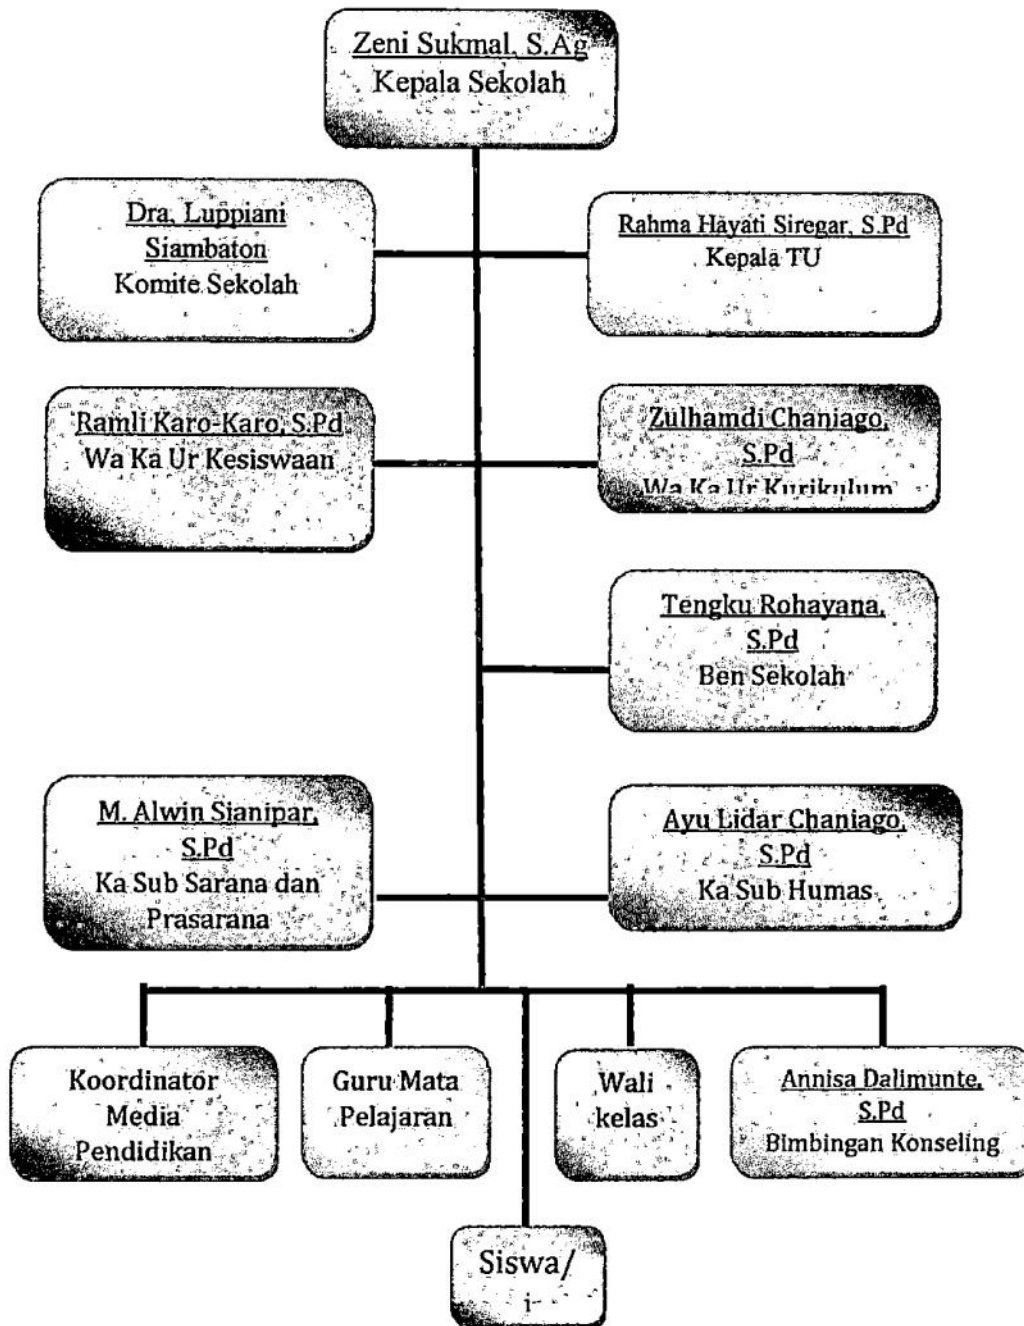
Zeni Sukmal, S.Ag
Kepala Sekolah

Dra. Luppiani Siambaton
Komite Sekolah

Rahma Hayati Siregar, S.Pd
Kepala TU

Ramli Karo-Karo, S.Pd
Wa Ka Ur Kesiswaan

Zulhamdi Chaniago, S.Pd
Wa Ka Ur Kurikulum

Tengku Rohayana, S.Pd
Ben Sekolah

M. Alwin Sianipar, S.Pd
Ka Sub Sarana dan Prasarana

Ayu Lidar Chaniago, S.Pd
Ka Sub Humas

Koordinator Media Pendidikan

Guru Mata Pelajaran

Wali kelas

Annisa Dalimunte, S.Pd
Bimbingan Konseling

Siswa/i